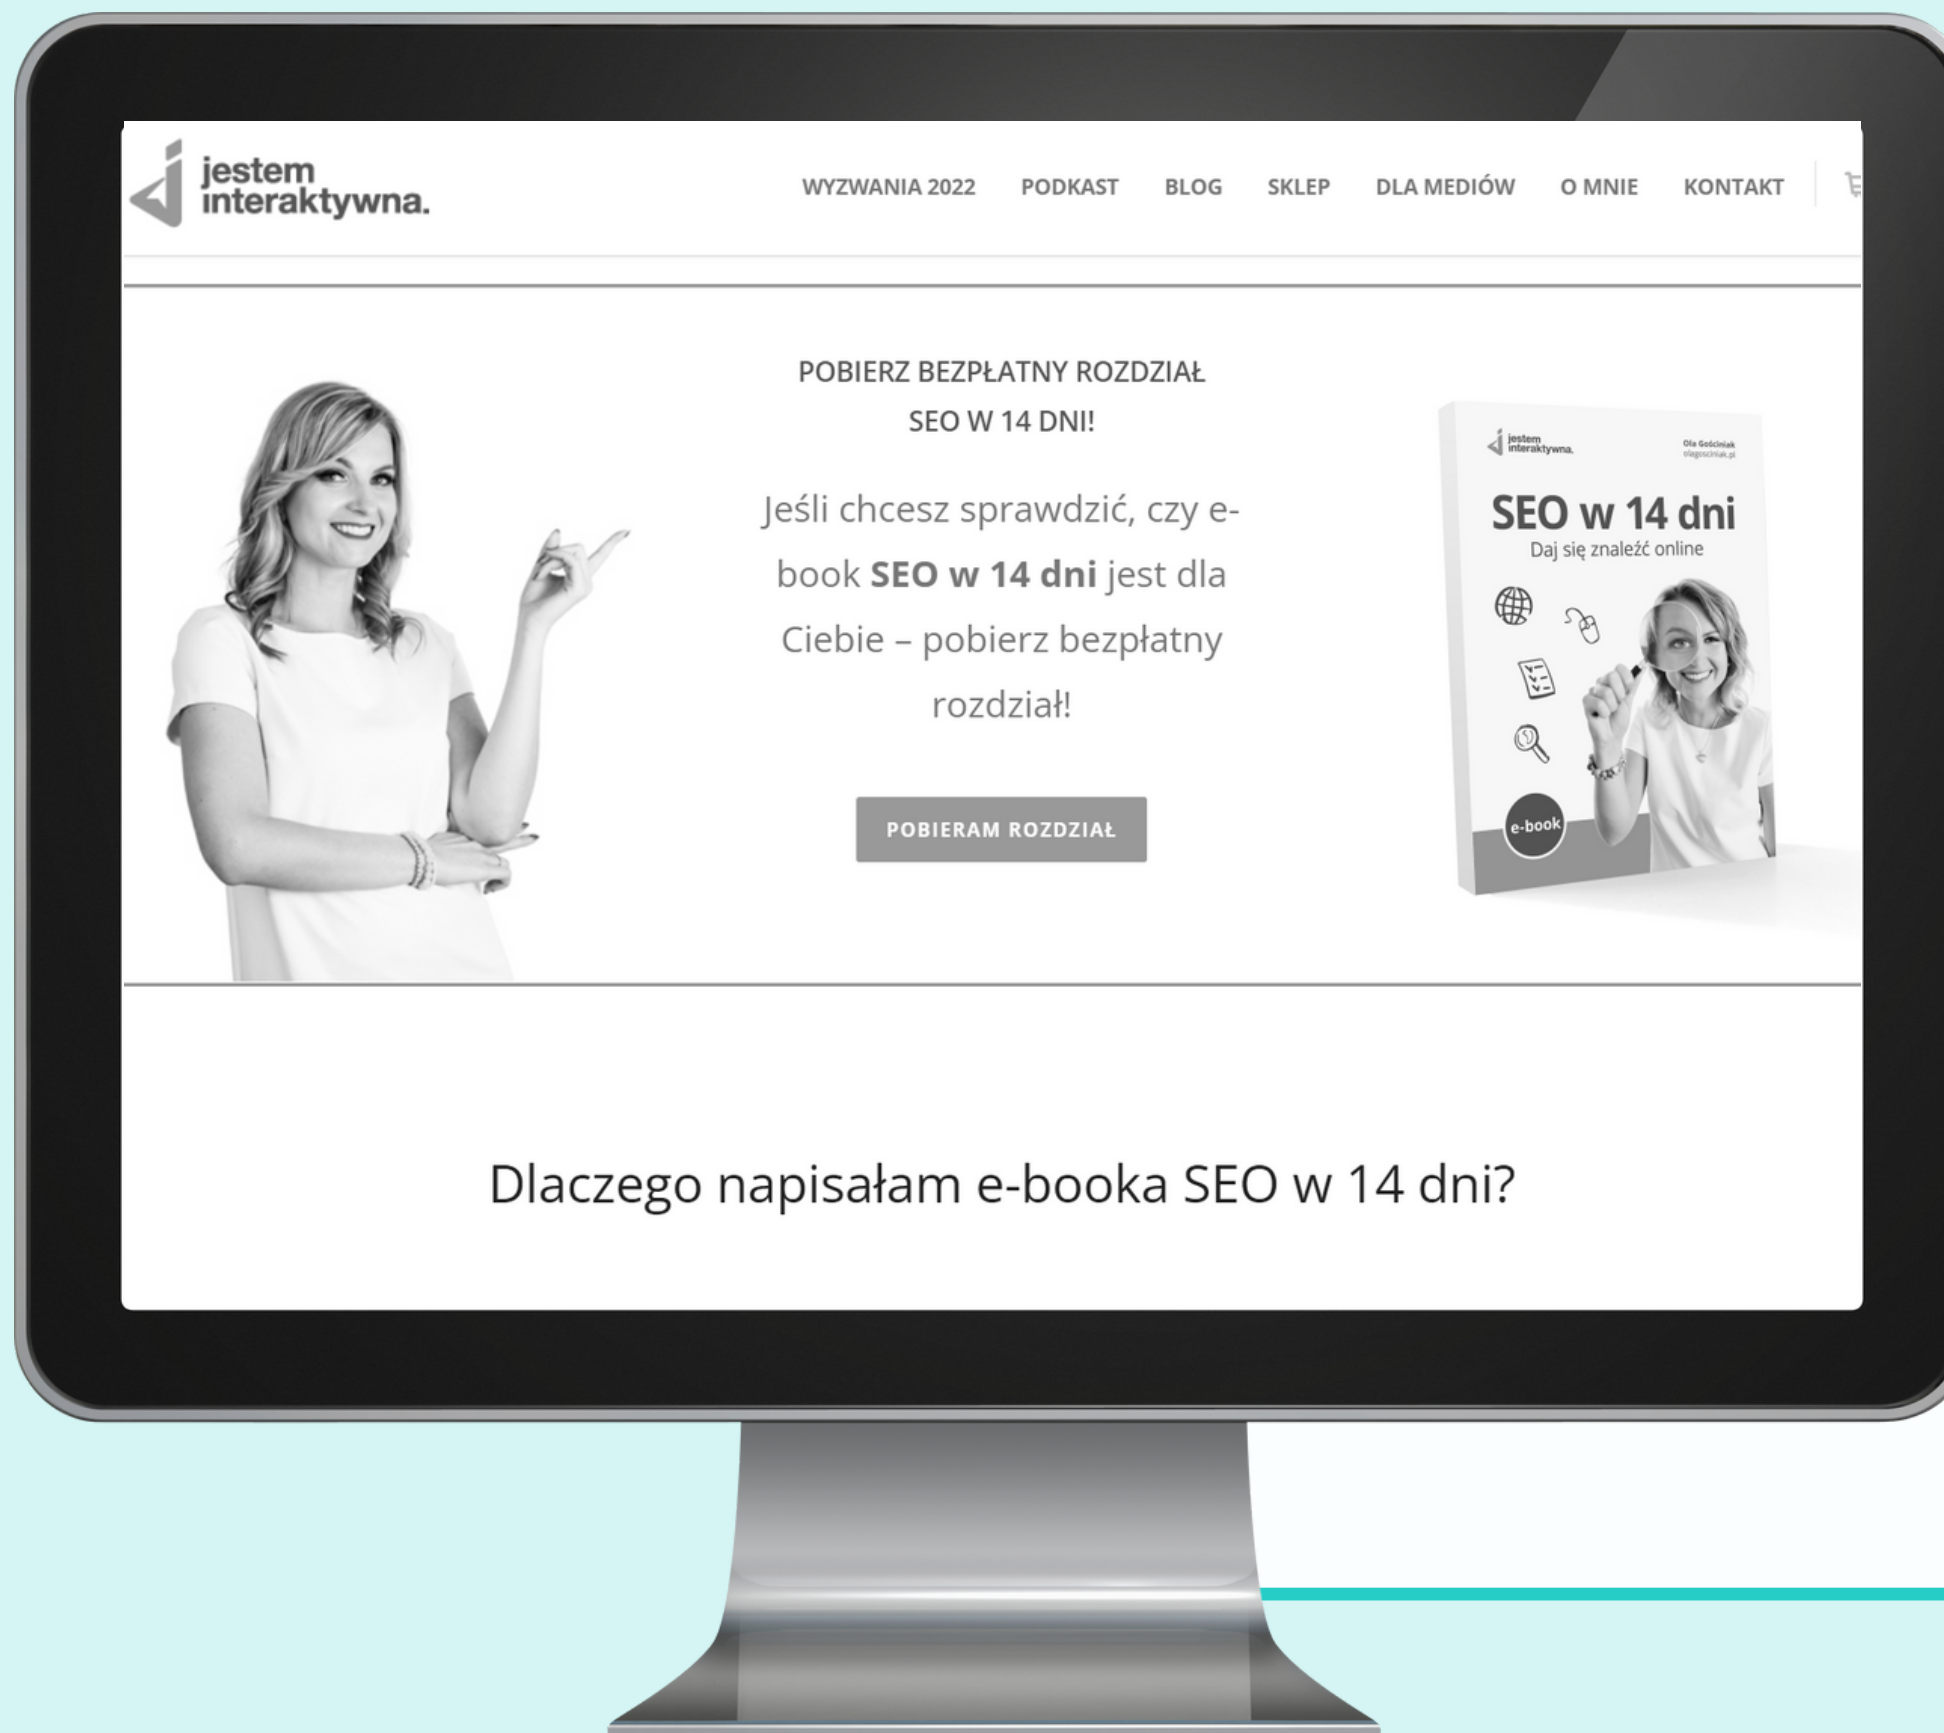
jestem interaktywna.

WYZWANIA 2022 PODKAST BLOG SKLEP DLA MEDIÓW O MNIE KONTAKT

POBIERZ BEZPŁATNY ROZDZIAŁ
SEO W 14 DNI!

Jeśli chcesz sprawdzić, czy e-book **SEO w 14 dni** jest dla Ciebie – pobierz bezpłatny rozdział!

POBIERAM ROZDZIAŁ

jestem interaktywna.

Ola Gościniak
olagosciniak.pl

SEO w 14 dni
Daj się znaleźć online

e-book

Dlaczego napisałam e-booka SEO w 14 dni?